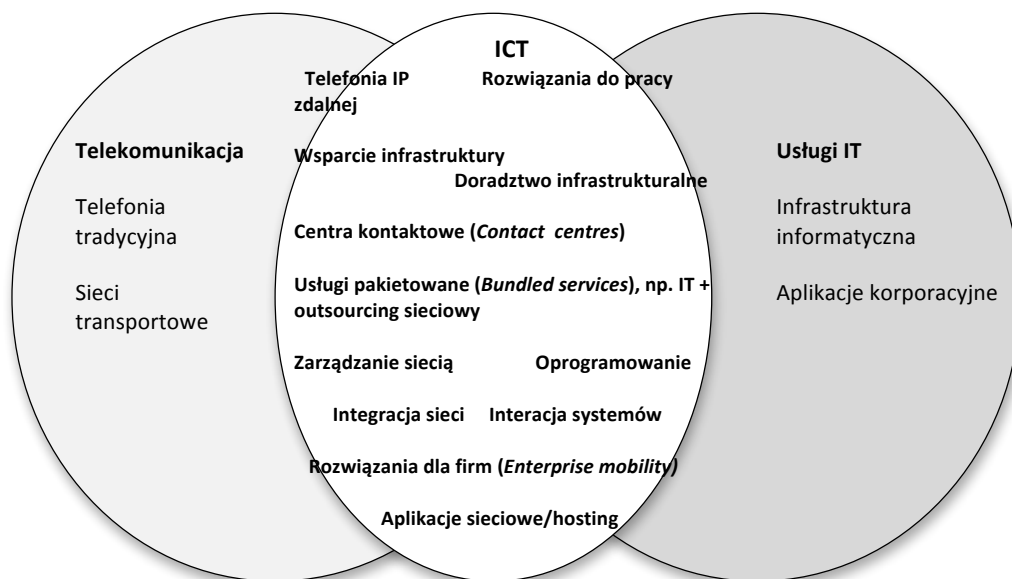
Telekomunikacja

Telefonia tradycyjna

Sieci transportowe

ICT

Telefonia IP

Rozwiązania do pracy zdalnej

Wsparcie infrastruktury

Doradztwo infrastrukturalne

Centra kontaktowe (*Contact centres*)

Usługi pakietowane (*Bundled services*), np. IT + outsourcing sieciowy

Zarządzanie siecią

Oprogramowanie

Integracja sieci

Interacja systemów

Rozwiązania dla firm (*Enterprise mobility*)

Aplikacje sieciowe/hosting

Usługi IT

Infrastruktura informatyczna

Aplikacje korporacyjne